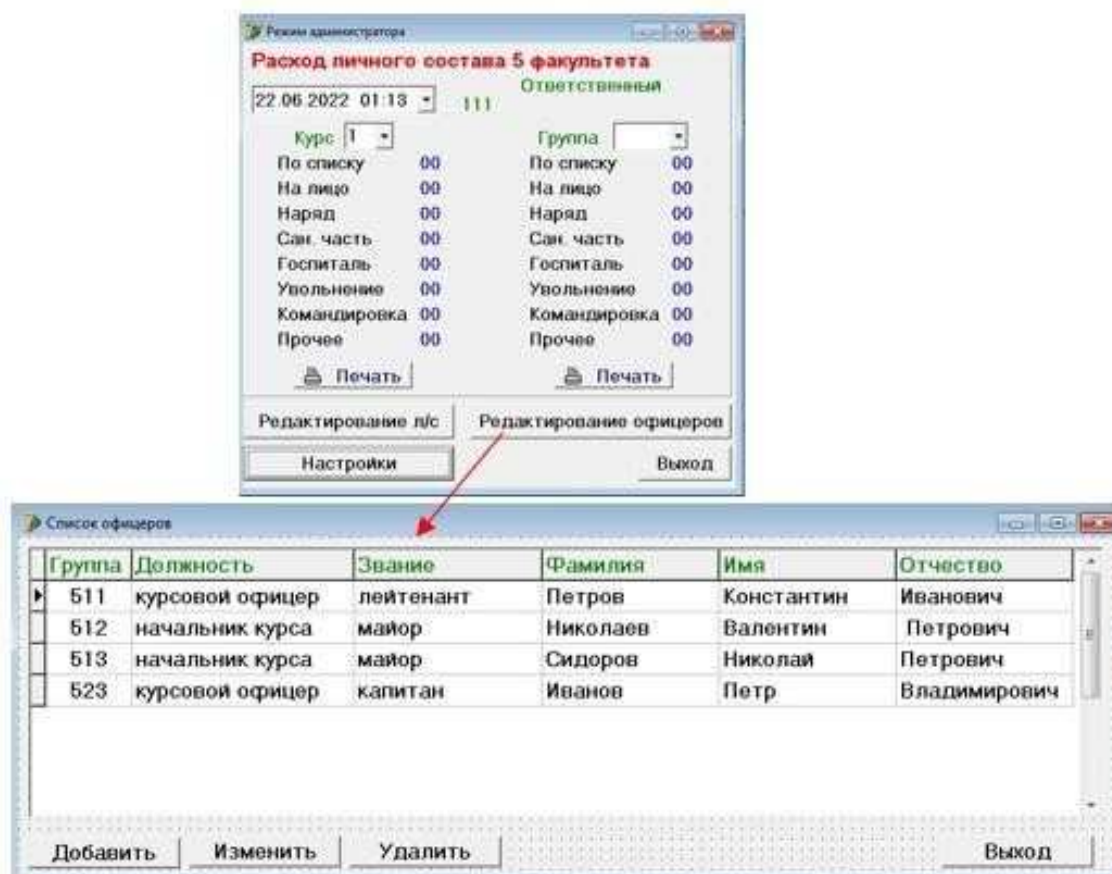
Режим администратора

Расход личного состава 5 факультета

Ответственный

22.06.2022 01:13

111

Курс 1

Группа

По списку 00
На лицо 00
Наряд 00
Сан. часть 00
Госпиталь 00
Увольнение 00
Командировка 00
Прочее 00

Печать

По списку 00
На лицо 00
Наряд 00
Сан. часть 00
Госпиталь 00
Увольнение 00
Командировка 00
Прочее 00

Печать

Редактирование л/с

Редактирование офицеров

Настройки

Выход

Список офицеров

| Группа | Должность | Звание | Фамилия | Имя | Отчество |
|---|---|---|---|---|---|
| 511 | курсовой офицер | лейтенант | Петров | Константин | Иванович |
| 512 | начальник курса | майор | Николаев | Валентин | Петрович |
| 513 | начальник курса | майор | Сидоров | Николай | Петрович |
| 523 | курсовой офицер | капитан | Иванов | Петр | Владимирович |

Добавить

Изменить

Удалить

Выход